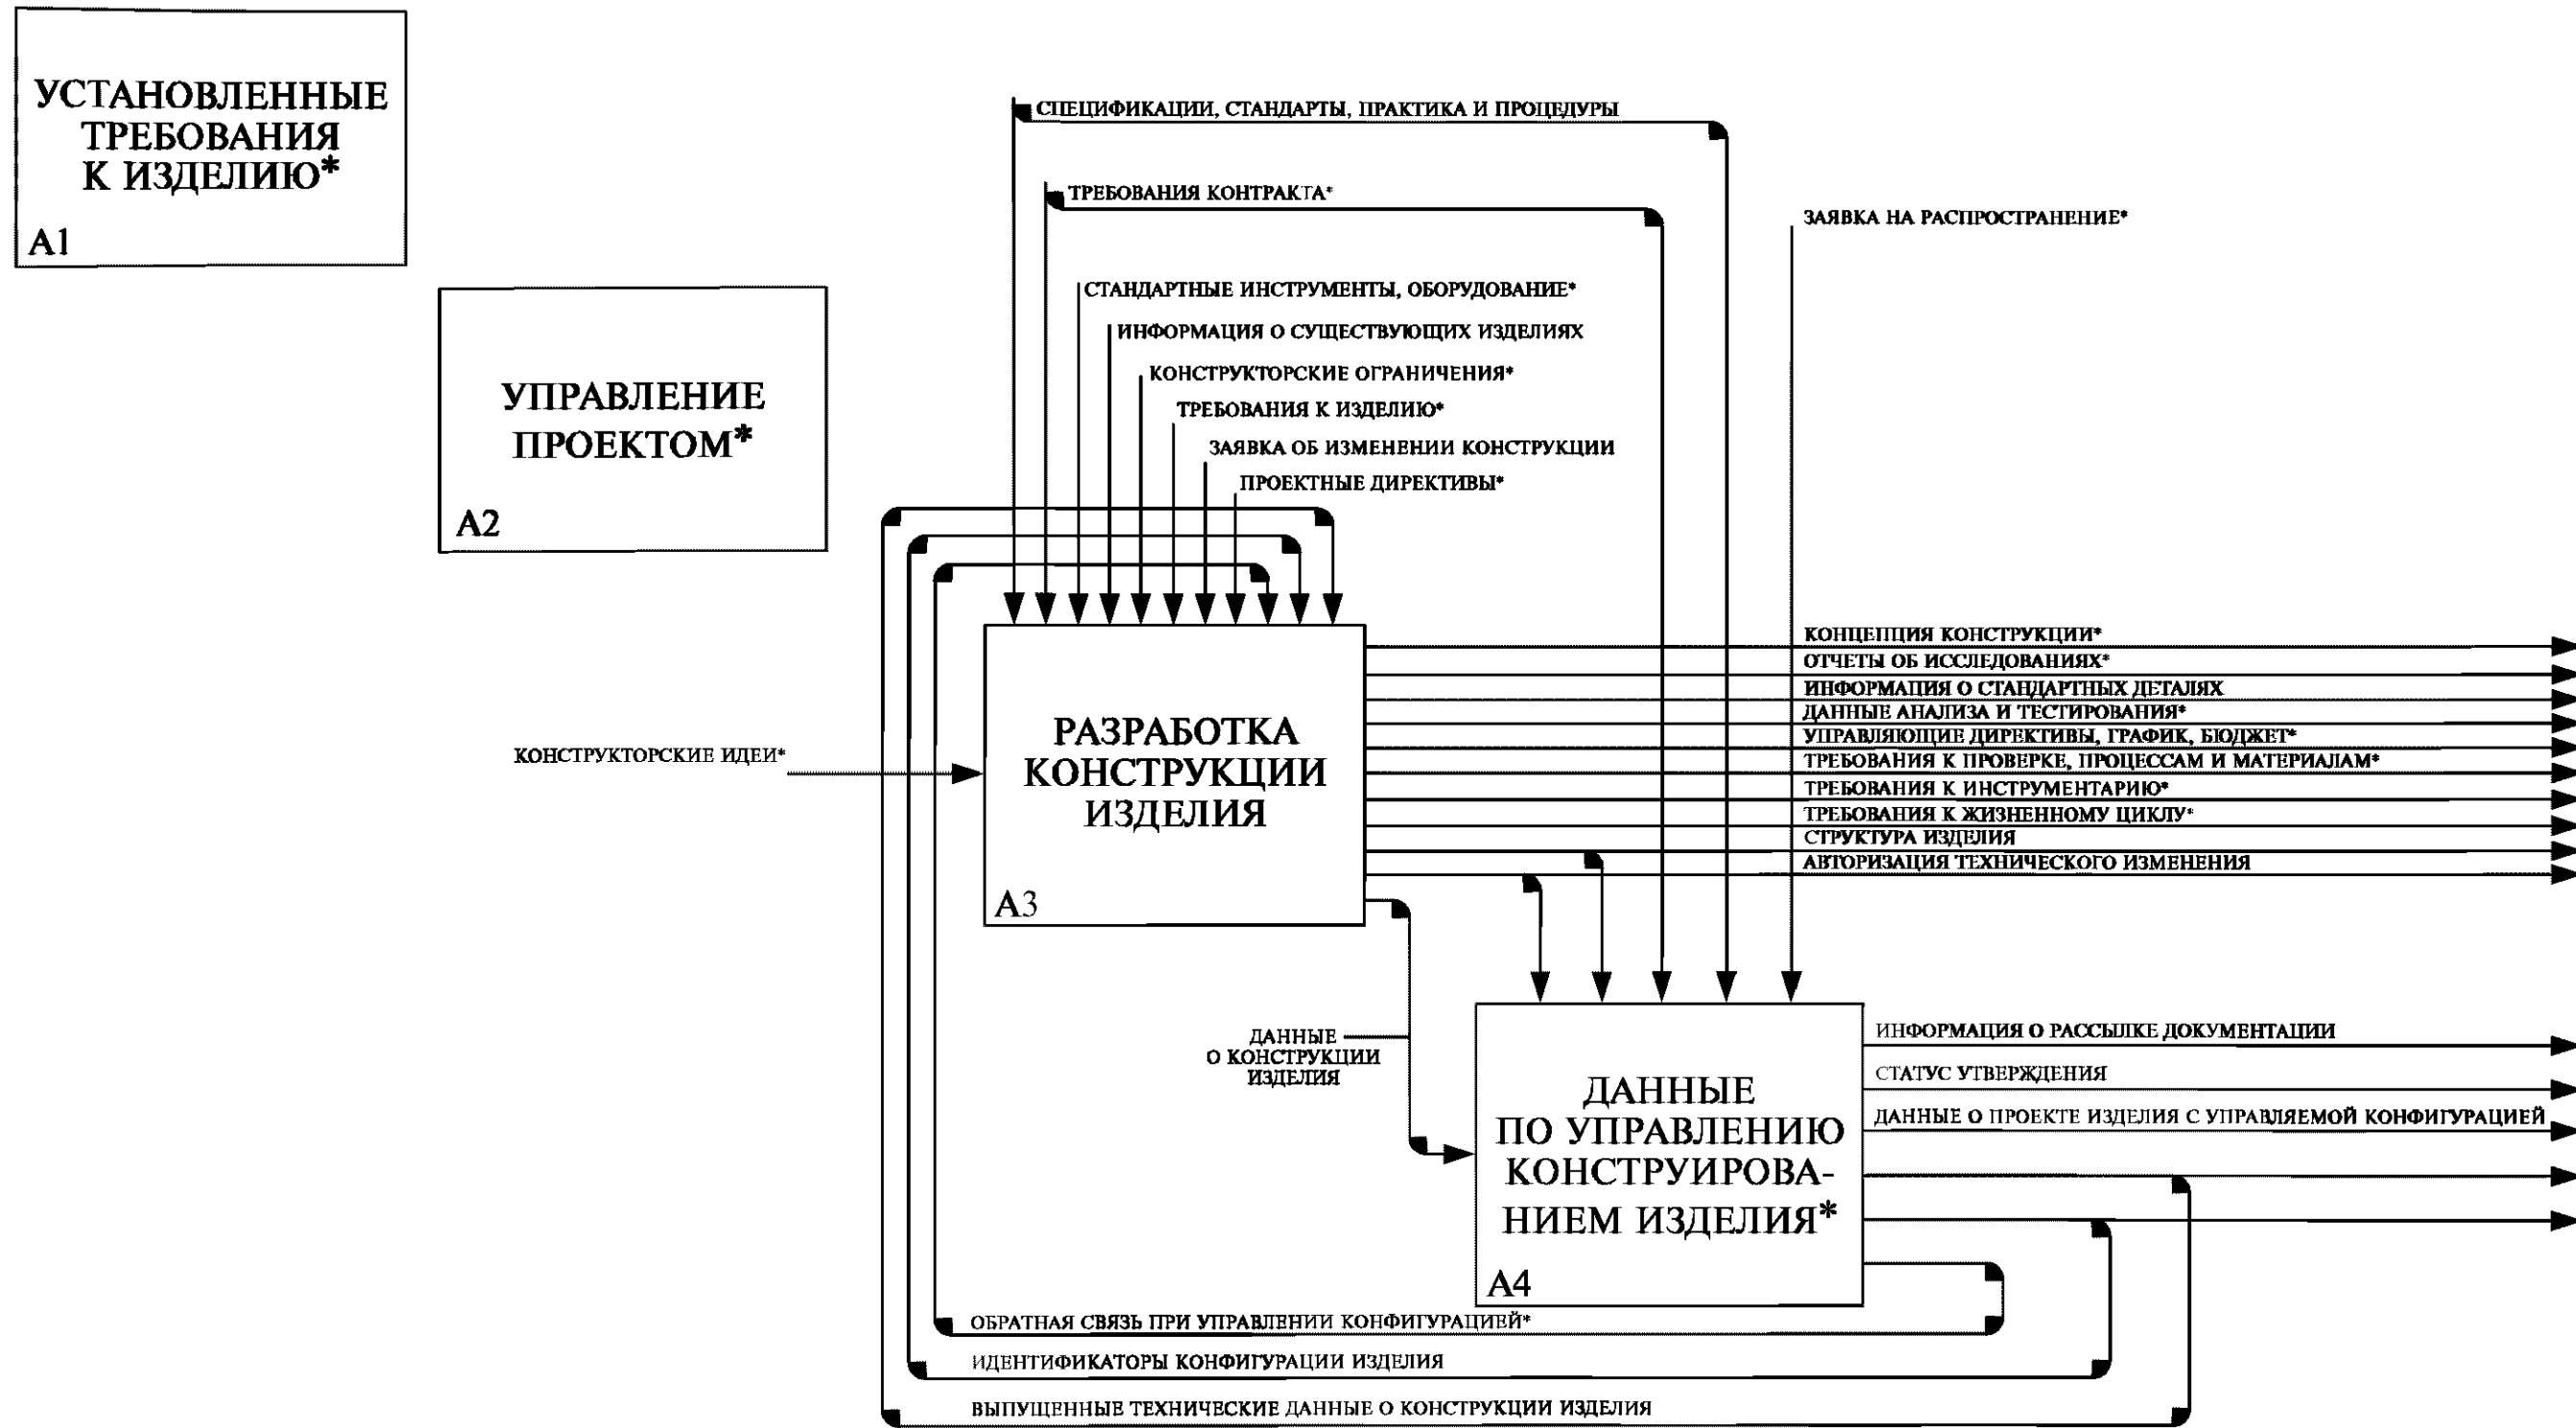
УСТАНОВЛЕННЫЕ ТРЕБОВАНИЯ К ИЗДЕЛИЮ*
A1

УПРАВЛЕНИЕ ПРОЕКТОМ*
A2

СПЕЦИФИКАЦИИ, СТАНДАРТЫ, ПРАКТИКА И ПРОЦЕДУРЫ
ТРЕБОВАНИЯ КОНТРАКТА*
ЗАЯВКА НА РАСПРОСТРАНЕНИЕ*
СТАНДАРТНЫЕ ИНСТРУМЕНТЫ, ОБОРУДОВАНИЕ*
ИНФОРМАЦИЯ О СУЩЕСТВУЮЩИХ ИЗДЕЛИЯХ
КОНСТРУКТОРСКИЕ ОГРАНИЧЕНИЯ*
ТРЕБОВАНИЯ К ИЗДЕЛИЮ*
ЗАЯВКА ОБ ИЗМЕНЕНИИ КОНСТРУКЦИИ
ПРОЕКТНЫЕ ДИРЕКТИВЫ*

КОНСТРУКТОРСКИЕ ИДЕИ*

РАЗРАБОТКА КОНСТРУКЦИИ ИЗДЕЛИЯ
A3

КОНЦЕПЦИЯ КОНСТРУКЦИИ*
ОТЧЕТЫ ОБ ИССЛЕДОВАНИЯХ*
ИНФОРМАЦИЯ О СТАНДАРТНЫХ ДЕТАЛЯХ
ДАННЫЕ АНАЛИЗА И ТЕСТИРОВАНИЯ*
УПРАВЛЯЮЩИЕ ДИРЕКТИВЫ, ГРАФИК, БЮДЖЕТ*
ТРЕБОВАНИЯ К ПРОВЕРКЕ, ПРОЦЕССАМ И МАТЕРИАЛАМ*
ТРЕБОВАНИЯ К ИНСТРУМЕНТАРИЮ*
ТРЕБОВАНИЯ К ЖИЗНЕННОМУ ЦИКЛУ*
СТРУКТУРА ИЗДЕЛИЯ
АВТОРИЗАЦИЯ ТЕХНИЧЕСКОГО ИЗМЕНЕНИЯ

ДАННЫЕ О КОНСТРУКЦИИ ИЗДЕЛИЯ

ДАННЫЕ ПО УПРАВЛЕНИЮ КОНСТРУИРОВАНИЕМ ИЗДЕЛИЯ*
A4

ИНФОРМАЦИЯ О РАССЫЛКЕ ДОКУМЕНТАЦИИ
СТАТУС УТВЕРЖДЕНИЯ
ДАННЫЕ О ПРОЕКТЕ ИЗДЕЛИЯ С УПРАВЛЯЕМОЙ КОНФИГУРАЦИЕЙ

ОБРАТНАЯ СВЯЗЬ ПРИ УПРАВЛЕНИИ КОНФИГУРАЦИЕЙ*
ИДЕНТИФИКАТОРЫ КОНФИГУРАЦИИ ИЗДЕЛИЯ
ВЫПУЩЕННЫЕ ТЕХНИЧЕСКИЕ ДАННЫЕ О КОНСТРУКЦИИ ИЗДЕЛИЯ